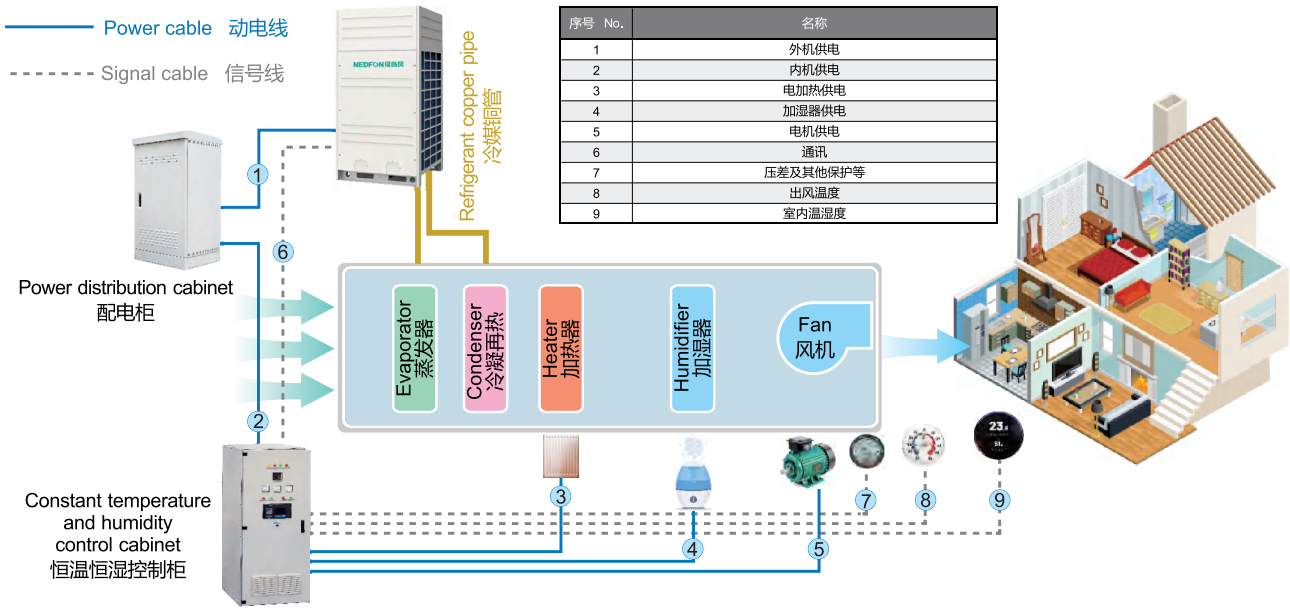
Power cable 动电线

Signal cable 信号线

NEDFON

Refrigerant copper pipe 冷媒铜管

| 序号 No. | 名称 |
|---|---|
| 1 | 外机供电 |
| 2 | 内机供电 |
| 3 | 电加热供电 |
| 4 | 加湿器供电 |
| 5 | 电机供电 |
| 6 | 通讯 |
| 7 | 压差及其他保护等 |
| 8 | 出风温度 |
| 9 | 室内温湿度 |

Power distribution cabinet 配电柜

1

6

2

Evaporator 蒸发器

Condenser 冷凝再热

Heater 加热器

Humidifier 加湿器

Fan 风机

3

4

5

7

8

9

23.1

Constant temperature and humidity control cabinet 恒温恒湿控制柜